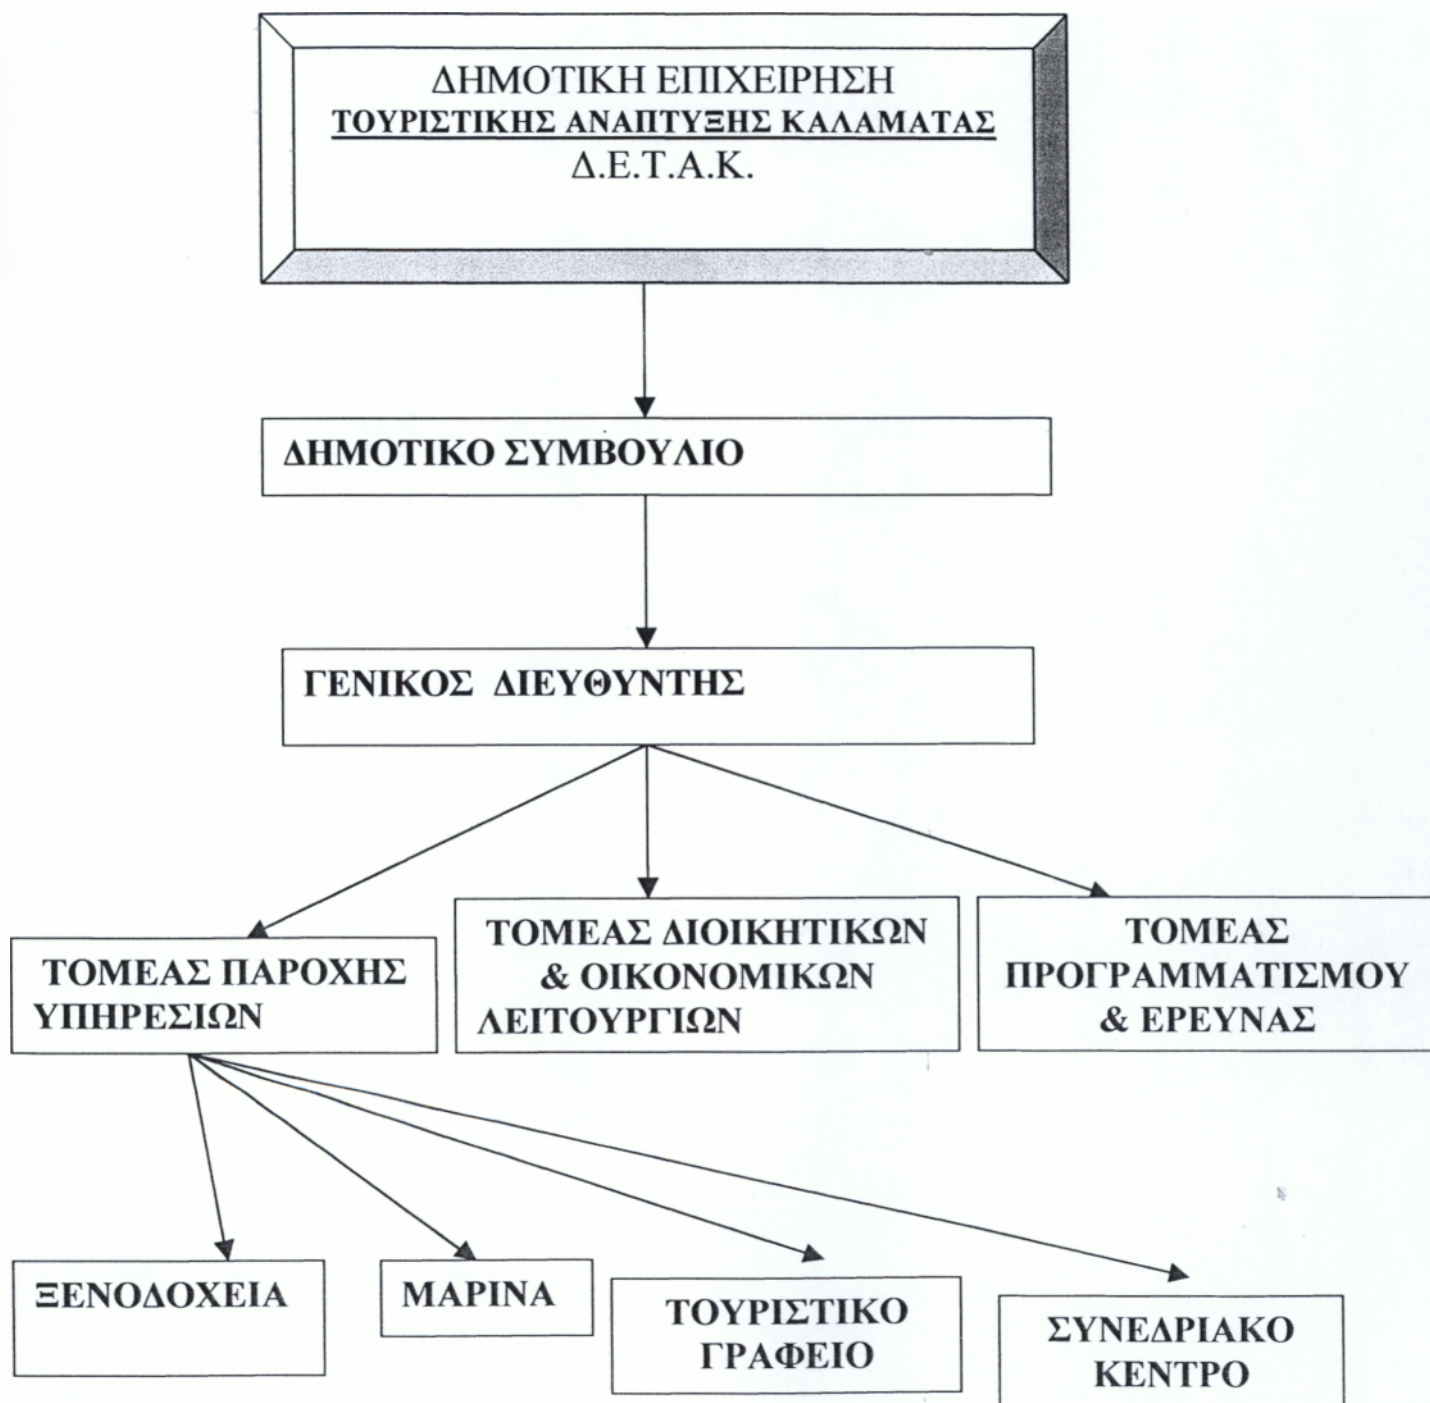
ΔΗΜΟΤΙΚΗ ΕΠΙΧΕΙΡΗΣΗ
ΤΟΥΡΙΣΤΙΚΗΣ ΑΝΑΠΤΥΞΗΣ ΚΑΛΑΜΑΤΑΣ
Δ.Ε.Τ.Α.Κ.

ΔΗΜΟΤΙΚΟ ΣΥΜΒΟΥΛΙΟ

ΓΕΝΙΚΟΣ ΔΙΕΥΘΥΝΤΗΣ

ΤΟΜΕΑΣ ΠΑΡΟΧΗΣ ΥΠΗΡΕΣΙΩΝ

ΤΟΜΕΑΣ ΔΙΟΙΚΗΤΙΚΩΝ & ΟΙΚΟΝΟΜΙΚΩΝ ΛΕΙΤΟΥΡΓΙΩΝ

ΤΟΜΕΑΣ ΠΡΟΓΡΑΜΜΑΤΙΣΜΟΥ & ΕΡΕΥΝΑΣ

ΞΕΝΟΔΟΧΕΙΑ

ΜΑΡΙΝΑ

ΤΟΥΡΙΣΤΙΚΟ ΓΡΑΦΕΙΟ

ΣΥΝΕΔΡΙΑΚΟ ΚΕΝΤΡΟ